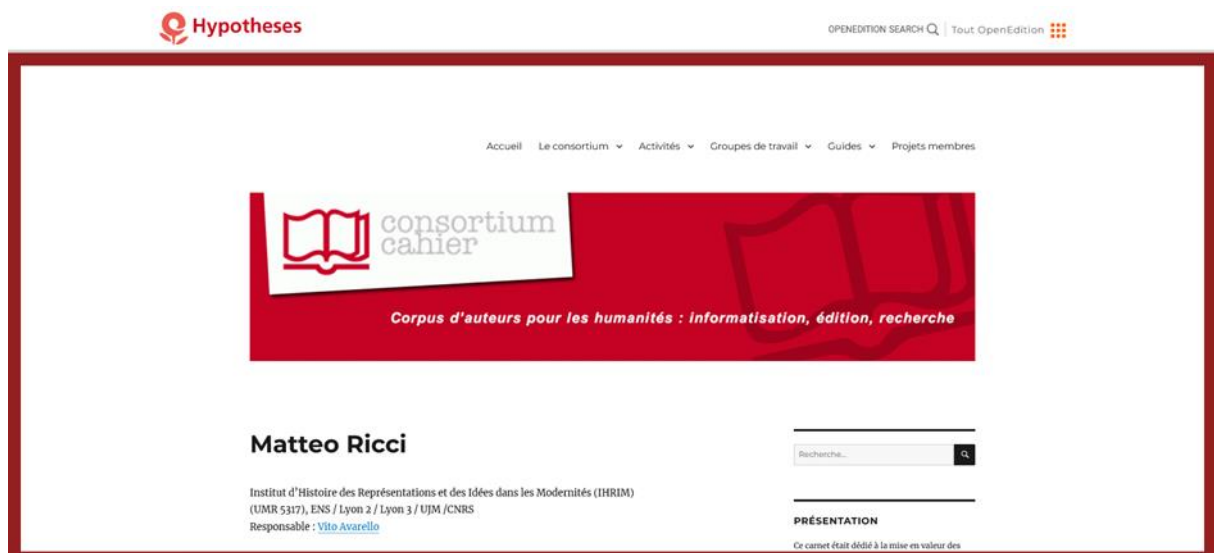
Hypotheses

OPENEDITION SEARCH | Tout OpenEdition

Accueil Le consortium Activités Groupes de travail Guides Projets membres

consortium cahier

Corpus d'auteurs pour les humanités : informatisation, édition, recherche

Matteo Ricci

Institut d'Histoire des Représentations et des Idées dans les Modernités (IHRIM) (UMR 5317), ENS / Lyon 2 / Lyon 3 / UJM /CNRS
Responsable : Vito Avarello

Recherche...

PRÉSENTATION

Ce carnet était dédié à la mise en valeur des